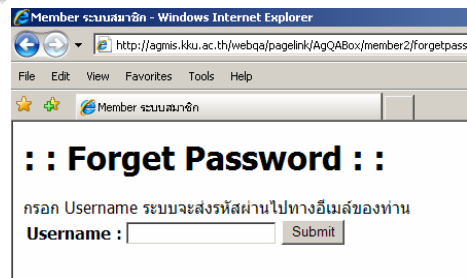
Member ระบบสมาชิก - Windows Internet Explorer

http://agmis.kku.ac.th/webqa/pagelink/AgQABox/member2/forgetpass

File Edit View Favorites Tools Help

Member ระบบสมาชิก

: : Forget Password : :

กรอก Username ระบบจะส่งรหัสผ่านไปทางอีเมล์ของท่าน

Username : Submit